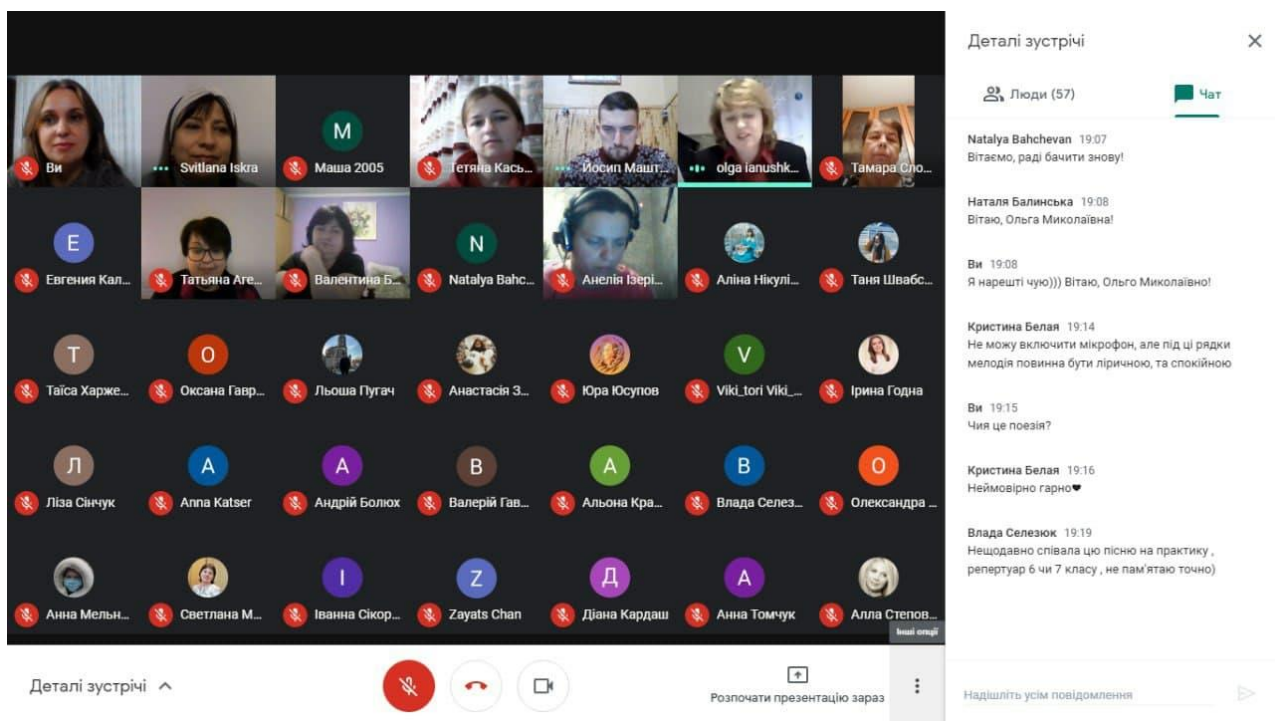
Ви
Svitlana Iskra
M
Маша 2005
Тетяна Кась...
Йосип Машт...
olga ianushk...
Тамара Сло...
E
Евгения Кал...
Тaтьяна Аге...
Валентина Б...
N
Natalya Bahc...
Анелія Ізері...
Аліна Нікулі...
Таня Швабс...
T
Таїса Харже...
O
Оксана Гавр...
Льоша Пугач
Анастасія З...
Юра Юсупов
V
Viki_tori Viki_...
Ірина Годна
Л
Ліза Сінчук
A
Anna Katser
A
Андрій Болюх
B
Валерій Гав...
A
Альона Кра...
B
Влада Селез...
O
Олександра ...
Анна Мельн...
Светлана М...
I
Іванна Сікор...
Z
Zayats Chan
Д
Діана Кардаш
A
Анна Томчук
Алла Степов...
Інші опції

Деталі зустрічі
Люди (57)
Чат

Natalya Bahchevan 19:07
Вітаємо, раді бачити знову!

Наталя Балинська 19:08
Вітаю, Ольга Миколаївна!

Ви 19:08
Я нарешті чую))) Вітаю, Ольго Миколаївно!

Кристина Белая 19:14
Не можу включити мікрофон, але під ці рядки мелодія повинна бути ліричною, та спокійною

Ви 19:15
Чия це поезія?

Кристина Белая 19:16
Неймовірно гарно❤

Влада Селезюк 19:19
Нещодавно співала цю пісню на практику , репертуар 6 чи 7 класу , не пам'ятаю точно)

Деталі зустрічі
Розпочати презентацію зараз
Надішліть усім повідомлення